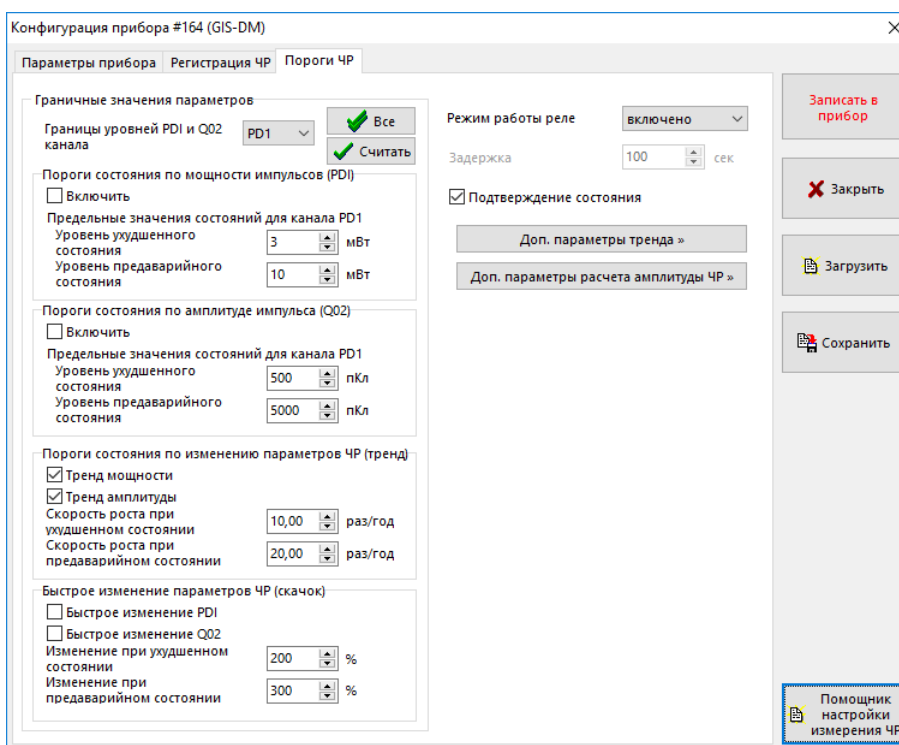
Конфигурация прибора #164 (GIS-DM)

×

Параметры прибора | Регистрация ЧР | Пороги ЧР

Граничные значения параметров

Границы уровней PDI и Q02 канала PD1 Все Считать

Пороги состояния по мощности импульсов (PDI)

Включить

Предельные значения состояний для канала PD1

Уровень ухудшенного состояния 3 мВт

Уровень предаварийного состояния 10 мВт

Пороги состояния по амплитуде импульса (Q02)

Включить

Предельные значения состояний для канала PD1

Уровень ухудшенного состояния 500 пКл

Уровень предаварийного состояния 5000 пКл

Пороги состояния по изменению параметров ЧР (тренд)

Тренд мощности

Тренд амплитуды

Скорость роста при ухудшенном состоянии 10,00 раз/год

Скорость роста при предаварийном состоянии 20,00 раз/год

Быстрое изменение параметров ЧР (скачок)

Быстрое изменение PDI

Быстрое изменение Q02

Изменение при ухудшенном состоянии 200 %

Изменение при предаварийном состоянии 300 %

Режим работы реле включено

Задержка 100 сек

Подтверждение состояния

Доп. параметры тренда »

Доп. параметры расчета амплитуды ЧР »

Записать в прибор

Закрыть

Загрузить

Сохранить

Помощник настройки измерения ЧР